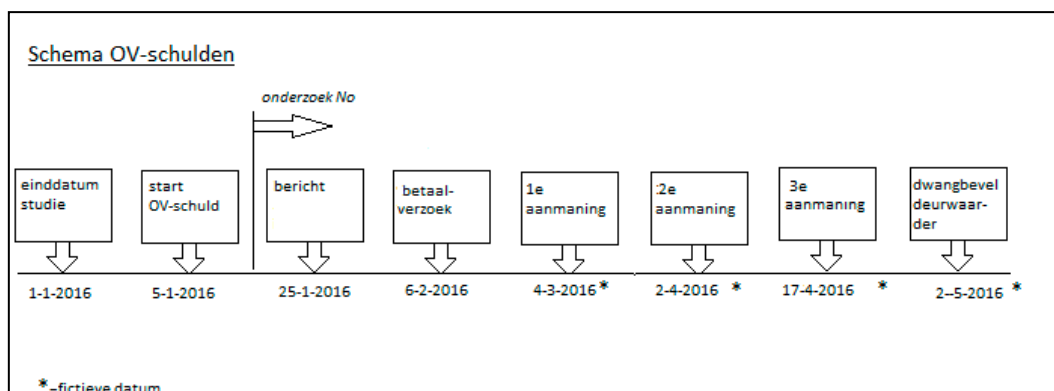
Schema OV-schulden

onderzoek No

einddatum studie

start OV-schuld

bericht

betaalverzoek

1e aanmaning

:2e aanmaning

3e aanmaning

dwangbevel deurwaarder

1-1-2016

5-1-2016

25-1-2016

6-2-2016

4-3-2016 *

2-4-2016 *

17-4-2016 *

2--5-2016 *

*-fictieve datum